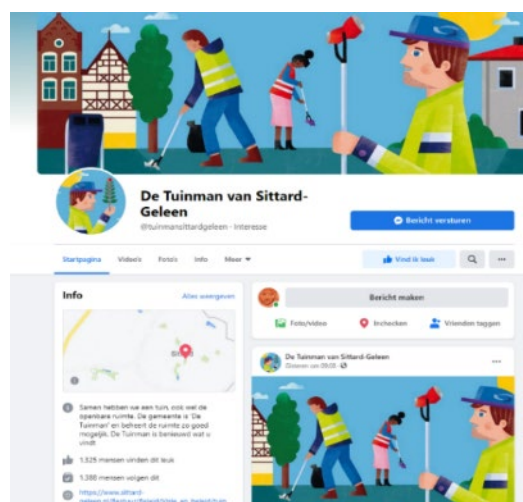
De Tuinman van Sittard-Geleen

@tuinmansittardgeleen · Interesse

Bericht versturen

Startpagina Video's Foto's Info Meer ▾

Vind ik leuk

Info

Alles weergeven

Samen hebben we een tuin, ook wel de openbare ruimte. De gemeente is 'De Tuinman' en beheert de ruimte zo goed mogelijk. De Tuinman is benieuwd wat u vindt

1.325 mensen vinden dit leuk

1.380 mensen volgen dit

https://www.sittard-geleen.nl/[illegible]

Bericht maken

Foto/video

Inchecken

Vrienden taggen

De Tuinman van Sittard-Geleen

Gisteren om 09:05